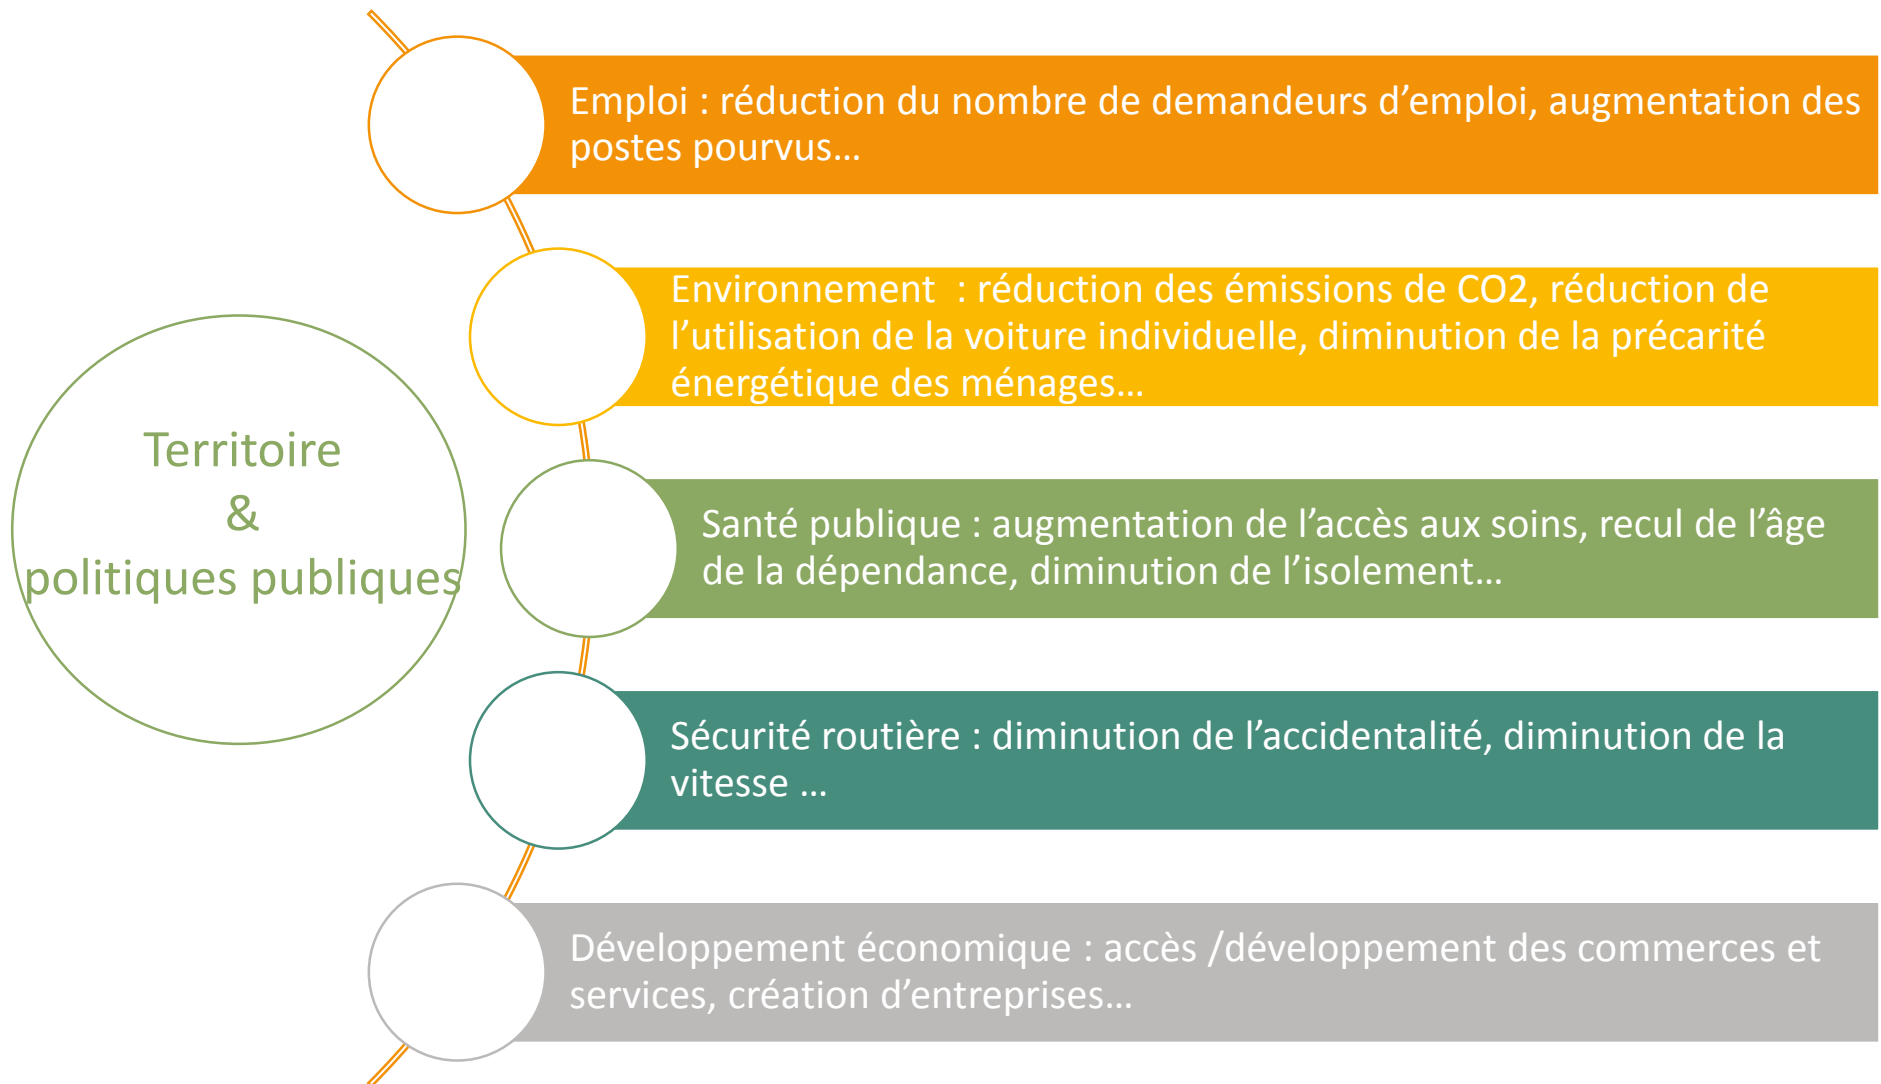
Territoire
&
politiques publiques

Emploi : réduction du nombre de demandeurs d’emploi, augmentation des postes pourvus…

Environnement  : réduction des émissions de CO2, réduction de l’utilisation de la voiture individuelle, diminution de la précarité énergétique des ménages…

Santé publique : augmentation de l’accès aux soins, recul de l’âge de la dépendance, diminution de l’isolement…

Sécurité routière : diminution de l’accidentalité, diminution de la vitesse …

Développement économique : accès /développement des commerces et services, création d’entreprises…